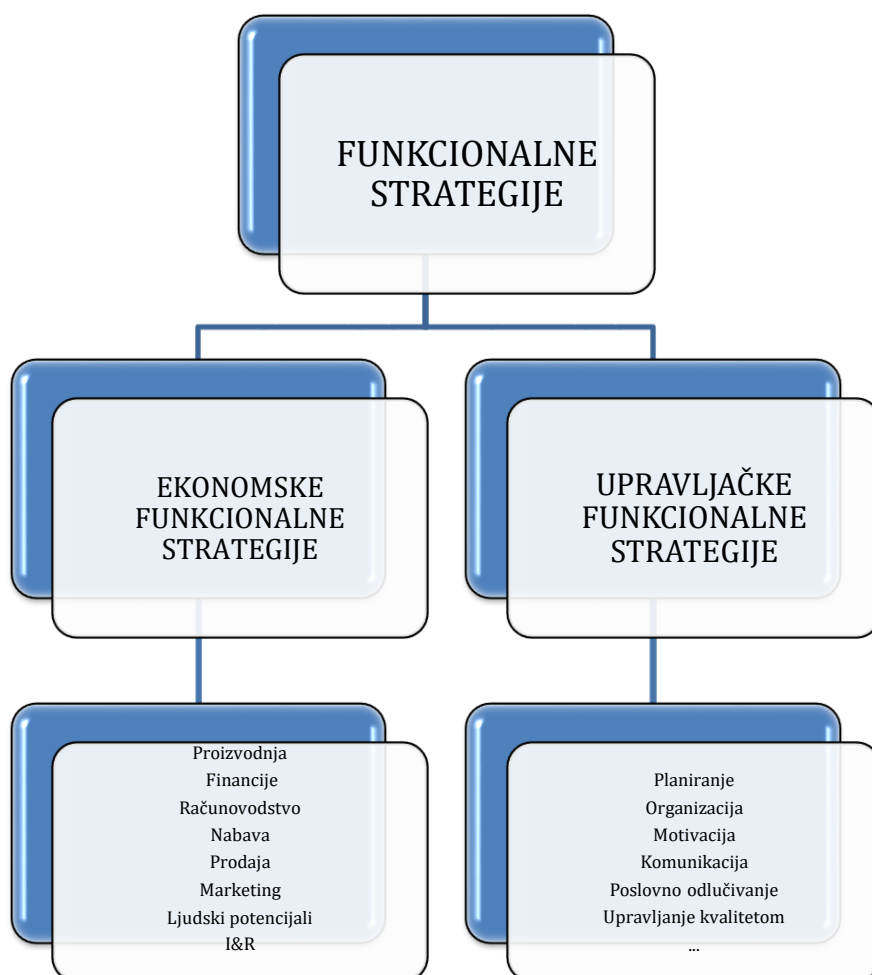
FUNKCIONALNE STRATEGIJE

EKONOMSKE FUNKCIONALNE STRATEGIJE

UPRAVLJAČKE FUNKCIONALNE STRATEGIJE

Proizvodnja
Financije
Računovodstvo
Nabava
Prodaja
Marketing
Ljudski potencijali
I&R

Planiranje
Organizacija
Motivacija
Komunikacija
Poslovno odlučivanje
Upravljanje kvalitetom
...